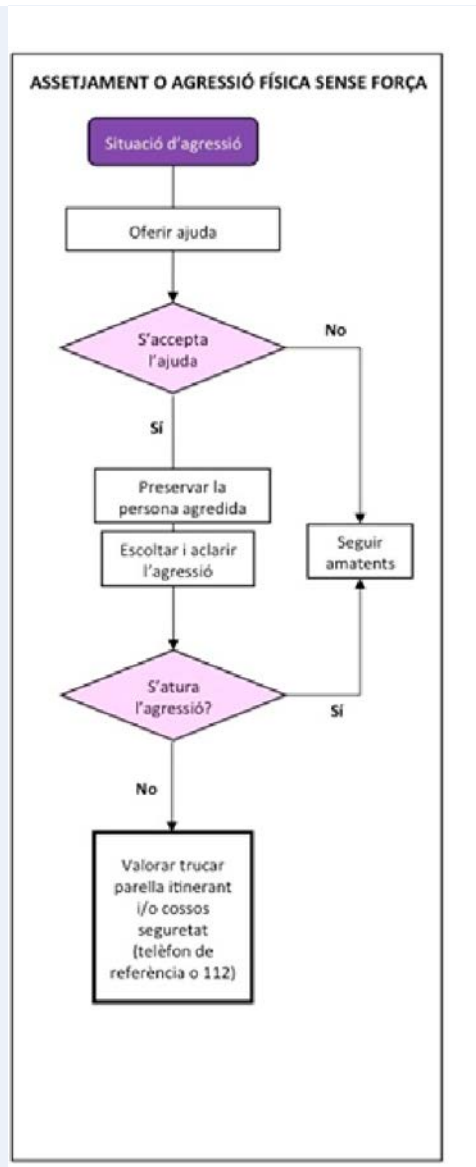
ASSETJAMENT O AGRESSIÓ FÍSICA SENSE FORÇA

Situació d'agressió

Oferir ajuda

S'accepta l'ajuda

No

Sí

Preservar la persona agredida

Escoltar i aclarir l'agressió

Seguir amatents

S'atura l'agressió?

Sí

No

Valorar trucar parella itinerant i/o cossos seguretat (telèfon de referència o 112)